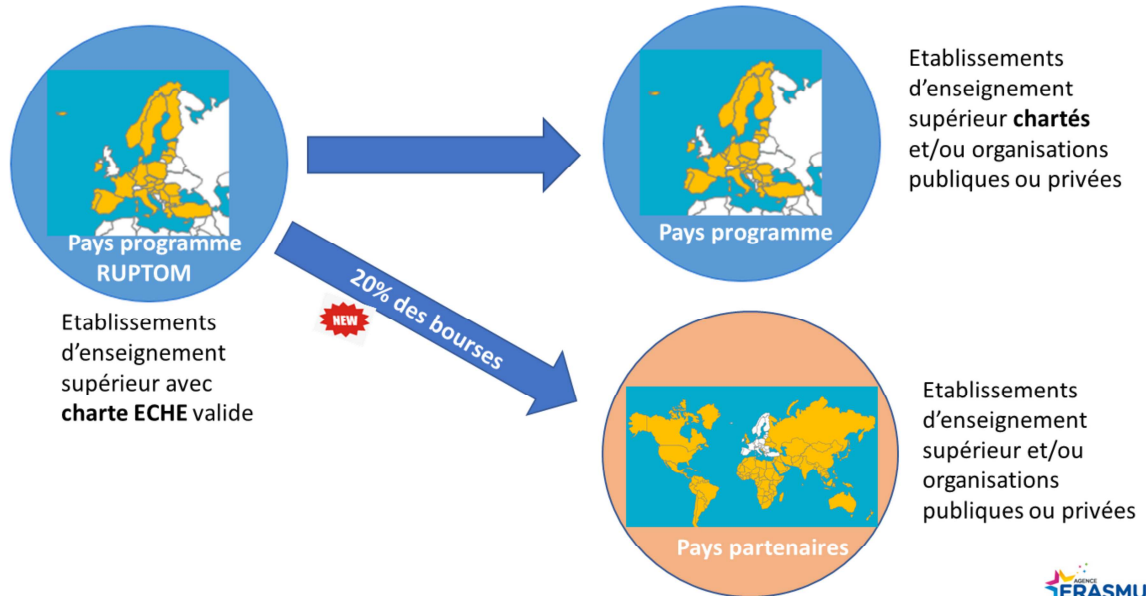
Pays programme
RUPTOM

Etablissements d'enseignement supérieur avec **charte ECHE** valide

NEW

20% des bourses

Pays programme

Etablissements d'enseignement supérieur **chartés** et/ou organisations publiques ou privées

Pays partenaires

Etablissements d'enseignement supérieur et/ou organisations publiques ou privées

AGENCE
ERASMU